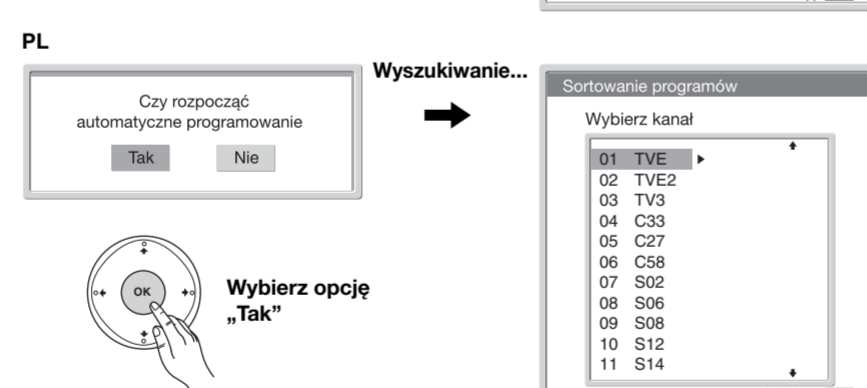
PL

Czy rozpocząć automatyczne programowanie

Tak Nie

OK

Wybierz opcję „Tak”

Wyszukiwanie...

Sortowanie programów

Wybierz kanał

01 TVE
02 TVE2
03 TV3
04 C33
05 C27
06 C58
07 S02
08 S06
09 S08
10 S12
11 S14